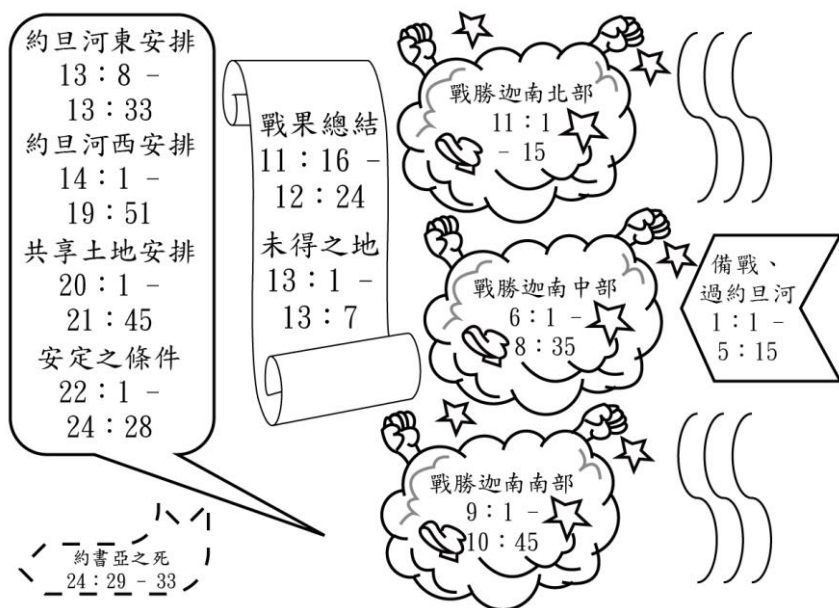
約旦河東安排
13：8 －
13：33
約旦河西安排
14：1 －
19：51
共享土地安排
20：1 －
21：45
安定之條件
22：1 －
24：28

約書亞之死
24：29 － 33

戰果總結
11：16 －
12：24
未得之地
13：1 －
13：7

戰勝迦南北部
11：1
－ 15

戰勝迦南中部
6：1 －
8：35

戰勝迦南南部
9：1 －
10：45

備戰、
過約旦河
1：1 －
5：15